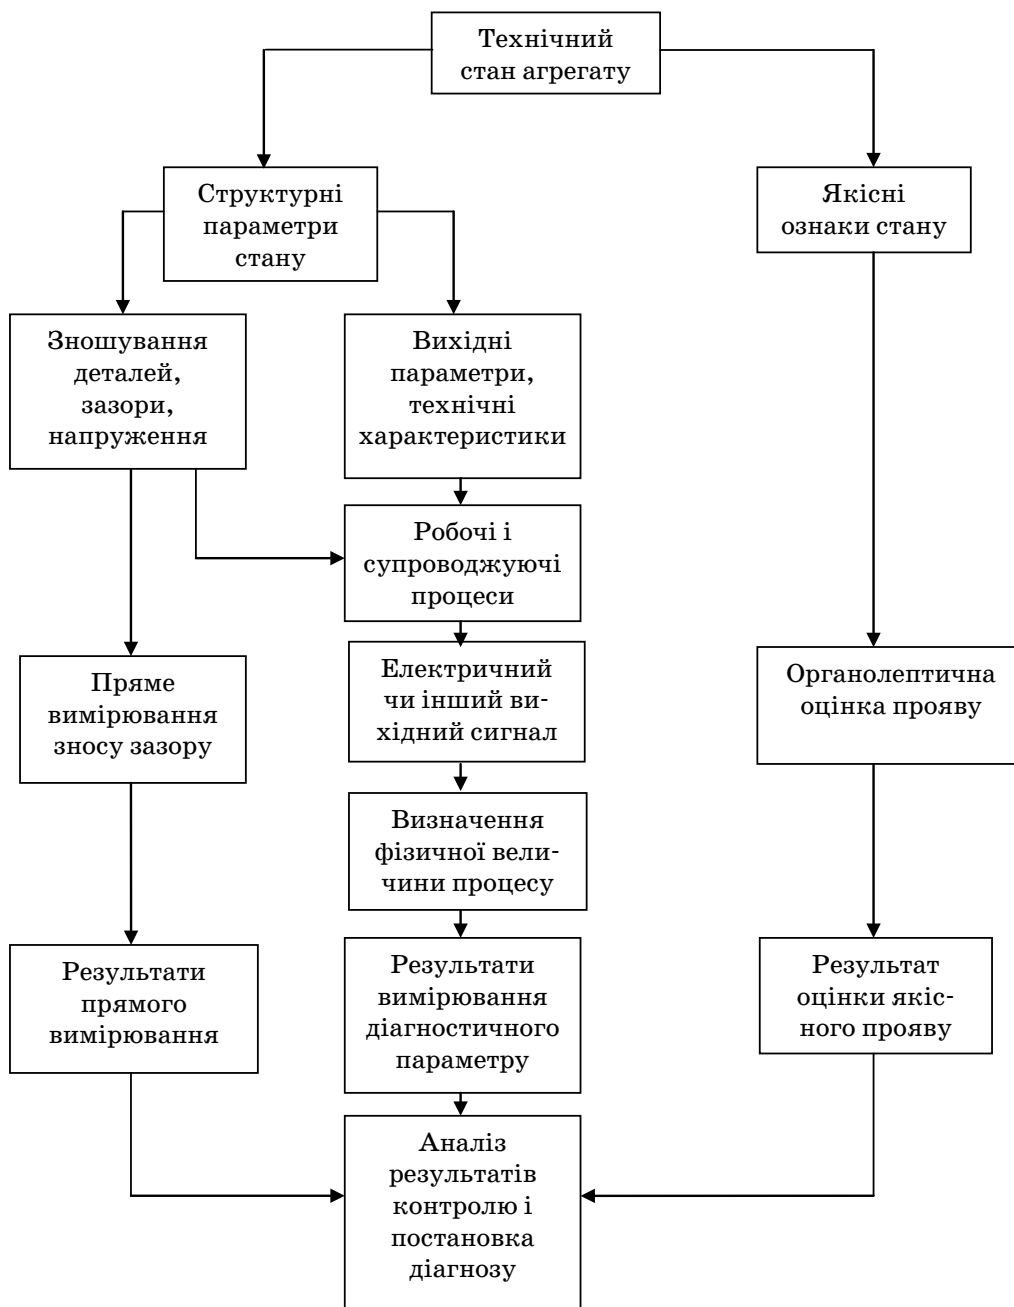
Технічний стан агрегату

Структурні параметри стану

Якісні ознаки стану

Зношування деталей, зазори, напруження

Вихідні параметри, технічні характеристики

Робочі і супроводжуючі процеси

Пряме вимірювання зносу зазору

Електричний чи інший вихідний сигнал

Органолептична оцінка прояву

Визначення фізичної величини процесу

Результати прямого вимірювання

Результати вимірювання діагностичного параметру

Результат оцінки якісного прояву

Аналіз результатів контролю і постановка діагнозу